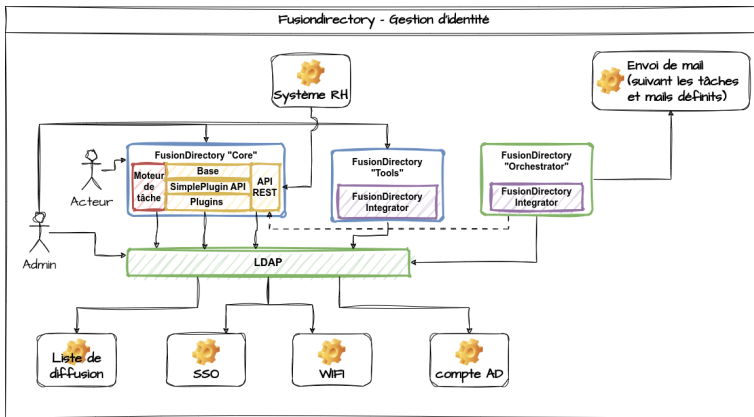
Fusiondirectory - Gestion d'identité

Système RH

Envoi de mail (suivant les tâches et mails définits)

FusionDirectory "Core"

Moteur de tâche

Base

SimplePlugin API

Plugins

API REST

FusionDirectory "Tools"

FusionDirectory Integrator

FusionDirectory "Orchestrator"

FusionDirectory Integrator

Acteur

Admin

LDAP

Liste de diffusion

SSO

WIFI

compte AD